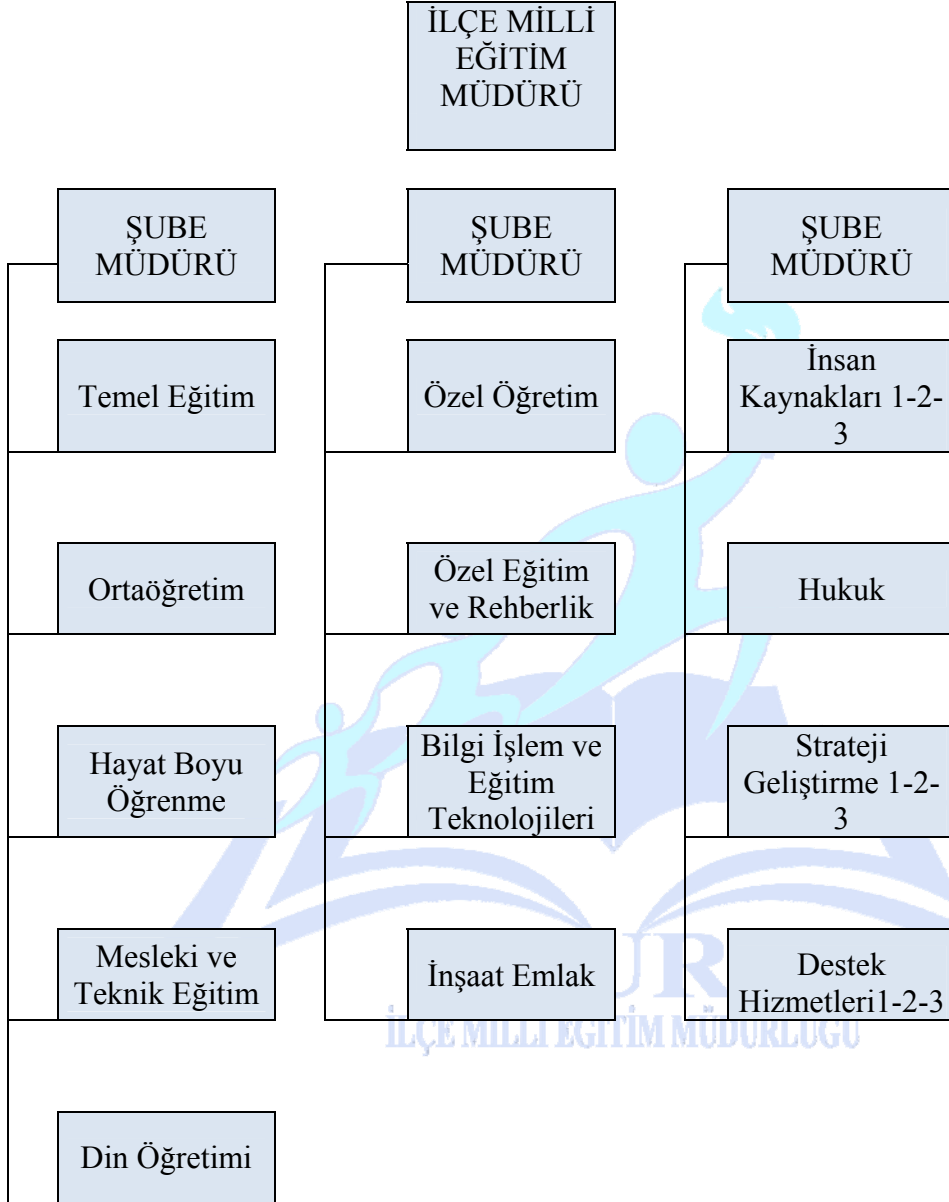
İLÇE MİLLİ EĞİTİM MÜDÜRÜ

ŞUBE MÜDÜRÜ

Temel Eğitim

Ortaöğretim

Hayat Boyu Öğrenme

Mesleki ve Teknik Eğitim

Din Öğretimi

ŞUBE MÜDÜRÜ

Özel Öğretim

Özel Eğitim ve Rehberlik

Bilgi İşlem ve Eğitim Teknolojileri

İnşaat Emlak

ŞUBE MÜDÜRÜ

İnsan Kaynakları 1-2-3

Hukuk

Strateji Geliştirme 1-2-3

Destek Hizmetleri1-2-3

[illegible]
İLÇE MİLLİ EĞİTİM MÜDÜRLÜĞÜ